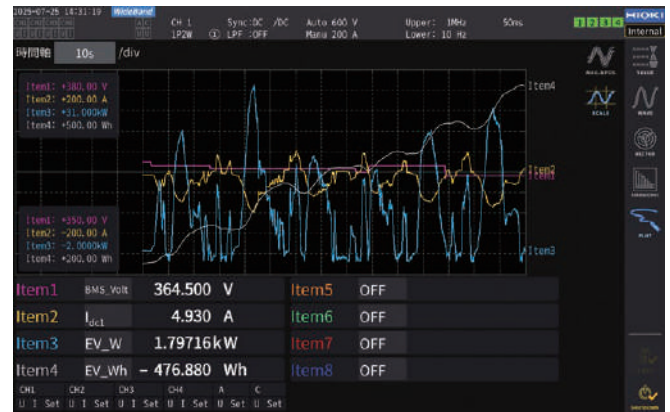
2025-07-25 14:31:19 Wideband

CH 1 1P2W Sync:DC /DC LPF :OFF Auto 600 V Manu 200 A Upper: 1MHz Lower: 10 Hz 50ms

1 2 3 4 HIOKI Internal

時間軸 10s /div

Item1: +380.00 V
Item2: +200.00 A
Item3: +31.000kW
Item4: +500.00 Wh

Item4

Item2
Item1

Item1: +350.00 V
Item2: -200.00 A
Item3: -2.0000kW
Item4: +200.00 Wh

Item3

| Item1 | BMS_Volt | 364.500 V | Item5 | OFF |
|---|---|---|---|---|
| Item2 | $I_{dc1}$ | 4.930 A | Item6 | OFF |
| Item3 | EV_W | 1.79716 kW | Item7 | OFF |
| Item4 | EV_Wh | − 476.880 Wh | Item8 | OFF |

CH1 U I Set CH2 U I Set CH3 U I Set CH4 U I Set A U Set C U Set

VALUE WAVE VECTOR HARMONIC PLOT